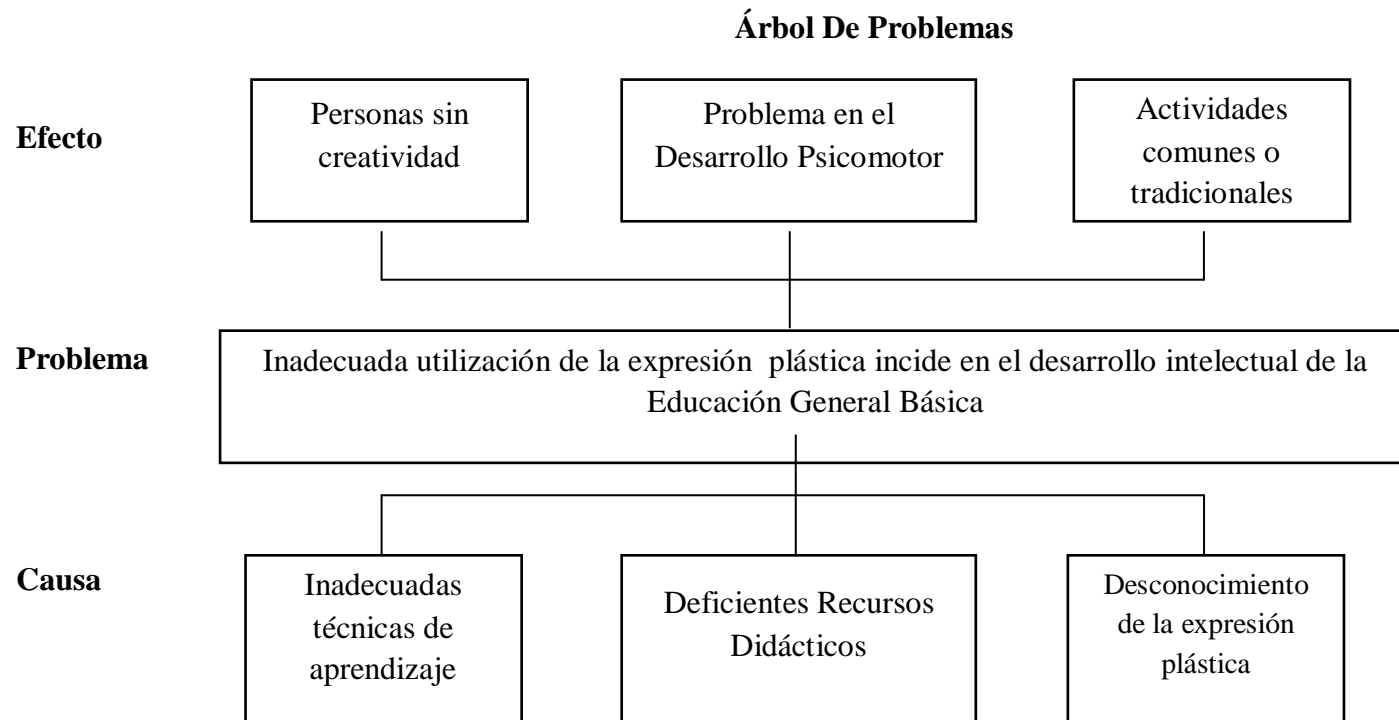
Árbol De Problemas

Efecto

Personas sin creatividad

Problema en el Desarrollo Psicomotor

Actividades comunes o tradicionales

Problema

Inadecuada utilización de la expresión plástica incide en el desarrollo intelectual de la Educación General Básica

Causa

Inadecuadas técnicas de aprendizaje

Deficientes Recursos Didácticos

Desconocimiento de la expresión plástica